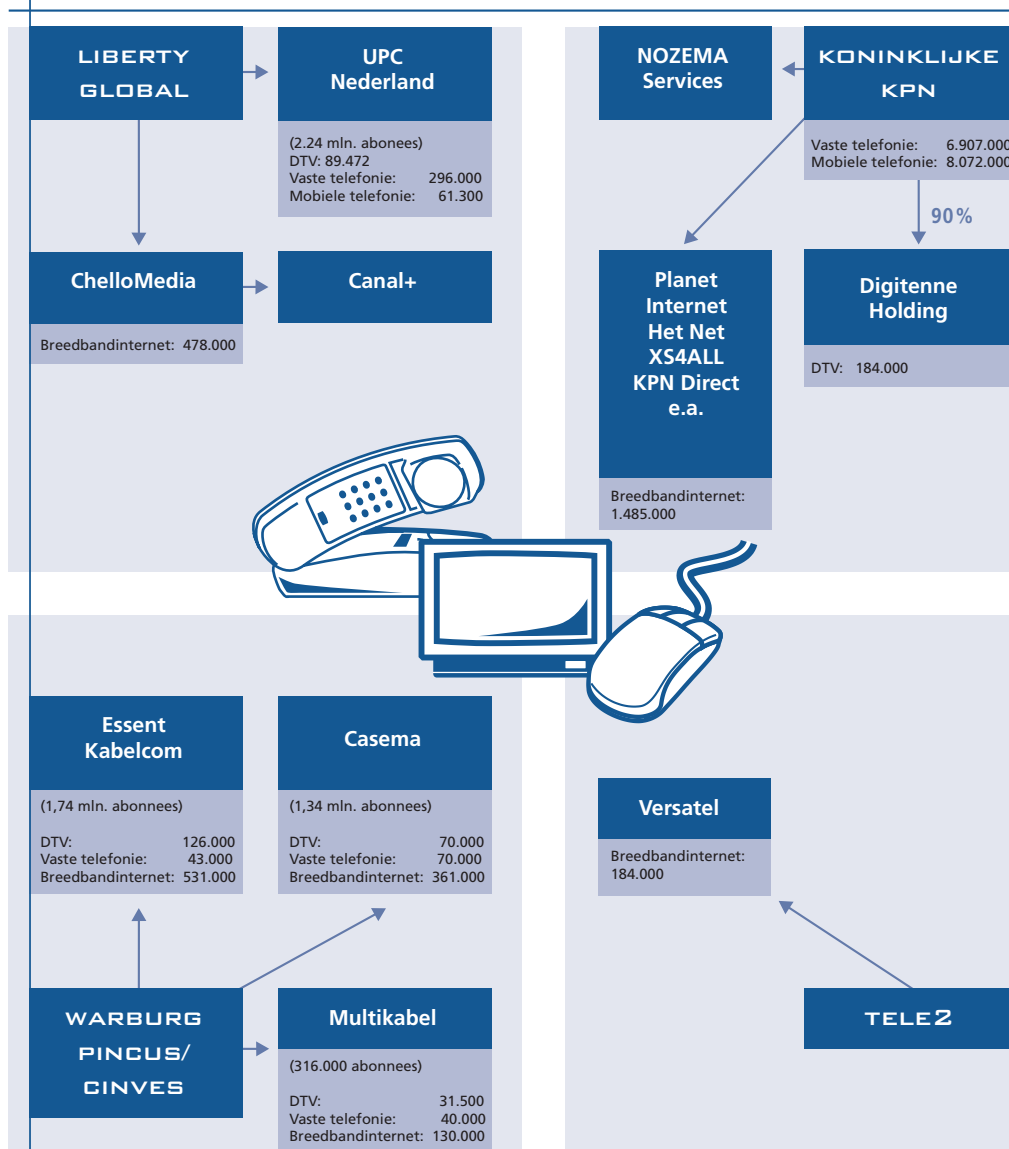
LIBERTY GLOBAL

UPC Nederland

(2.24 mln. abonnees)
DTV: 89.472
Vaste telefonie: 296.000
Mobiele telefonie: 61.300

ChelloMedia

Breedbandinternet: 478.000

Canal+

NOZEMA Services

KONINKLIJKE KPN

Vaste telefonie: 6.907.000
Mobiele telefonie: 8.072.000

90%

Planet Internet
Het Net
XS4ALL
KPN Direct
e.a.

Breedbandinternet: 1.485.000

Digitenne Holding

DTV: 184.000

Essent Kabelcom

(1,74 mln. abonnees)

DTV: 126.000
Vaste telefonie: 43.000
Breedbandinternet: 531.000

Casema

(1,34 mln. abonnees)

DTV: 70.000
Vaste telefonie: 70.000
Breedbandinternet: 361.000

Versatel

Breedbandinternet: 184.000

WARBURG PINCUS/ CINVES

Multikabel

(316.000 abonnees)

DTV: 31.500
Vaste telefonie: 40.000
Breedbandinternet: 130.000

TELE2